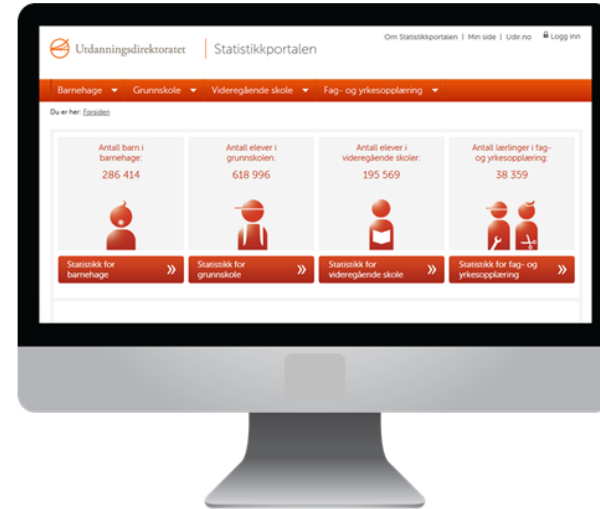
Utdanningsdirektoratet | Statistikkportalen

Om Statistikkportalen | Min side | Udir.no | Logg inn

Barnehage ▾ Grunnskole ▾ Videregående skole ▾ Fag- og yrkesopplæring ▾

Du er her: Forsiden

Antall barn i barnehage:
286 414

Statistikk for barnehage »

Antall elever i grunnskolen:
618 996

Statistikk for grunnskole »

Antall elever i videregående skoler:
195 569

Statistikk for videregående skole »

Antall lærlinger i fag- og yrkesopplæring:
38 359

Statistikk for fag- og yrkesopplæring »